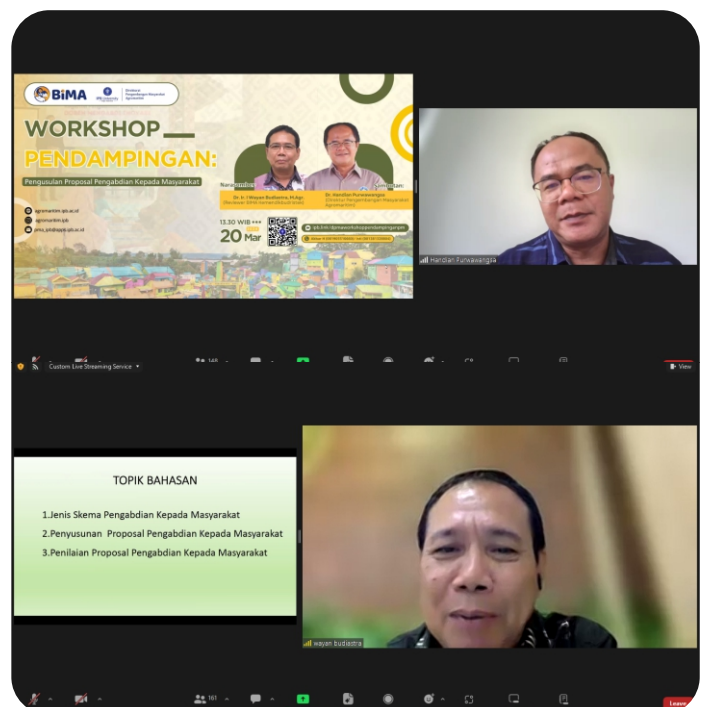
BiMA

WORKSHOP

PENDAMPINGAN:

Penyusunan Proposal Pengabdian Kepada Masyarakat

Narasumber:

Dr. Ir. I Wayan Budiastra, M.Agr.

Moderator:

Dr. Handian Purwawangsa

13.30 WIB

20 Mar

Handian Purwawangsa

Custom Live Streaming Service

View

TOPIK BAHASAN

1.Jenis Skema Pengabdian Kepada Masyarakat

2.Penyusunan Proposal Pengabdian Kepada Masyarakat

3.Penilaian Proposal Pengabdian Kepada Masyarakat

wayan budiastra

161

Leave